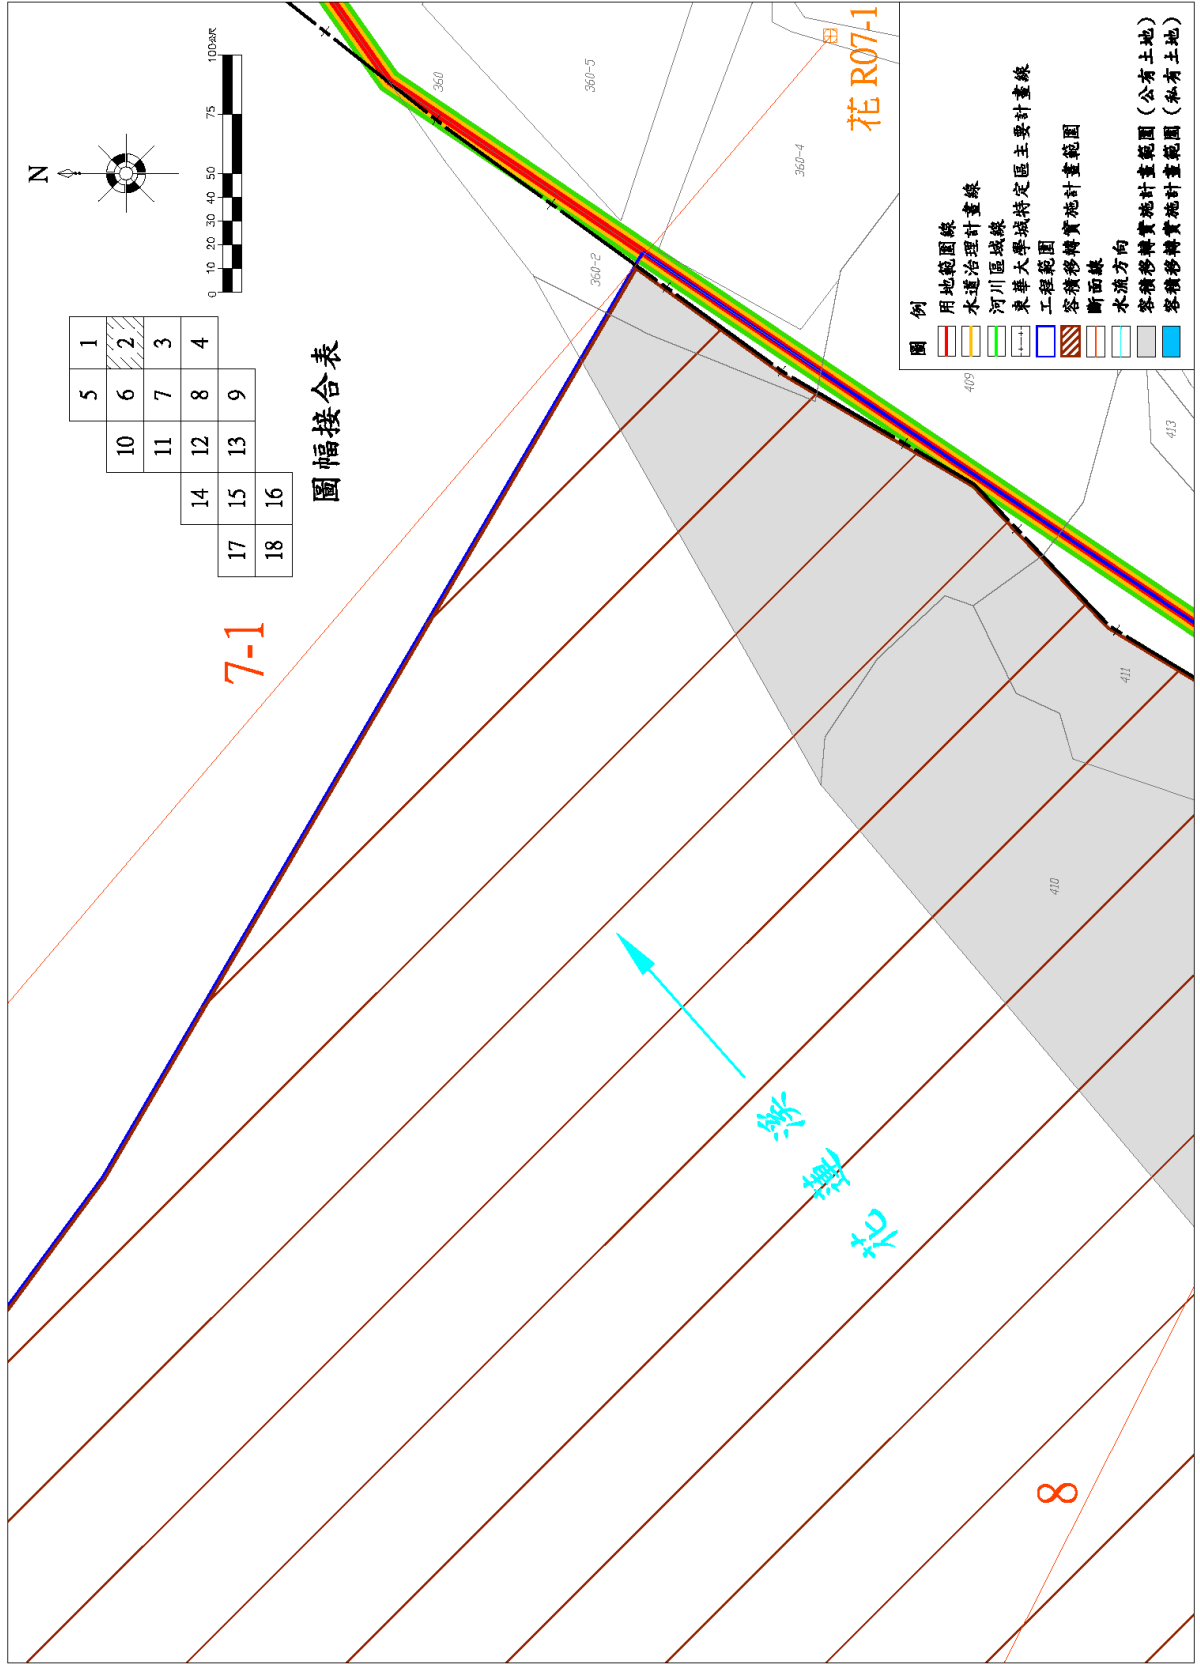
N

0 10 20 30 40 50 75 100公尺

| 1 | 2 | 3 | 4 |
| 5 | 6 | 7 | 8 | 9 |
| 10 | 11 | 12 | 13 |
| 14 | 15 | 16 |
| 17 | 18 |

圖幅接合表

7-1

花 R07-1

360
360-5
360-4
360-2
409
413
411
410

圖 例
用地範圍線
水道治理計畫線
河川區域線
東華大學城特定區主要計畫線
工程範圍
容積移轉實施計畫範圍
斷面線
水流方向
容積移轉實施計畫範圍（公有土地）
容積移轉實施計畫範圍（私有土地）

花 蓮 溪

8